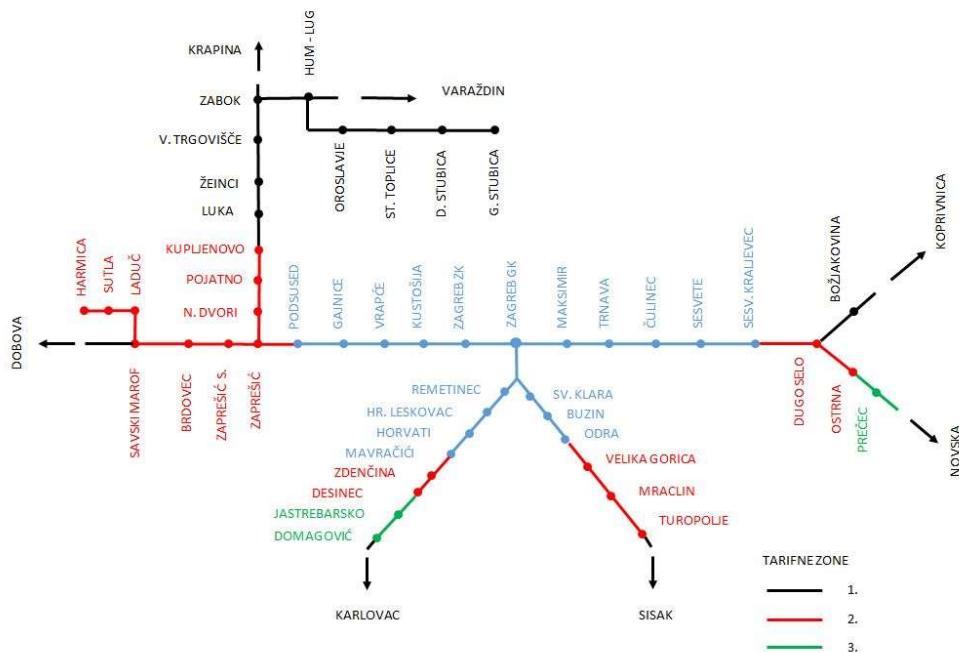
KRAPINA
HUM - LUG
ZABOK
VARAŽDIN
V. TRGOVIŠČE
OROSLAVJE
ST. TOPLICE
D. STUBICA
G. STUBICA
ŽEINCI
LUKA
KUPLJENOVO
POJATNO
N. DVORI
HARMICA
SUTLA
LADUČ
PODSUSED
GAJNICE
VRAPČE
KUSTOŠIJA
ZAGREB ZK
ZAGREB GK
MAKSIMIR
TRNAVA
ČULINEC
SESVETE
SESV. KRALJEVEC
BOŽJAKOVINA
KOPRIVNICA
DOBOVA
SAVSKI MAROF
BRDOVEC
ZAPREŠIĆ S.
ZAPREŠIĆ
REMETINEC
HR. LESKOVAC
HORVATI
MAVRAČIĆI
ZDENČINA
DESINEC
JASTREBARSKO
DOMAGOVIĆ
SV. KLARA
BUZIN
ODRA
VELIKA GORICA
MRACLIN
TUROPOLJE
DUGO SELO
OSTRNA
PREČEC
NOVSKA
KARLOVAC
SISAK
TARIFNE ZONE
1.
2.
3.